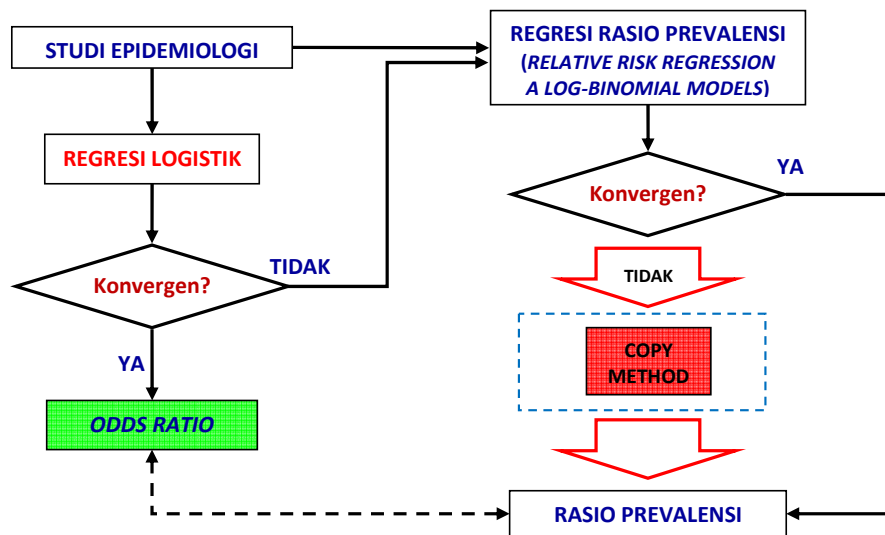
STUDI EPIDEMIOLOGI

REGRESI RASIO PREVALENSI
(RELATIVE RISK REGRESSION
A LOG-BINOMIAL MODELS)

REGRESI LOGISTIK

Konvergen?

YA

TIDAK

Konvergen?

TIDAK

COPY METHOD

YA

ODDS RATIO

RASIO PREVALENSI